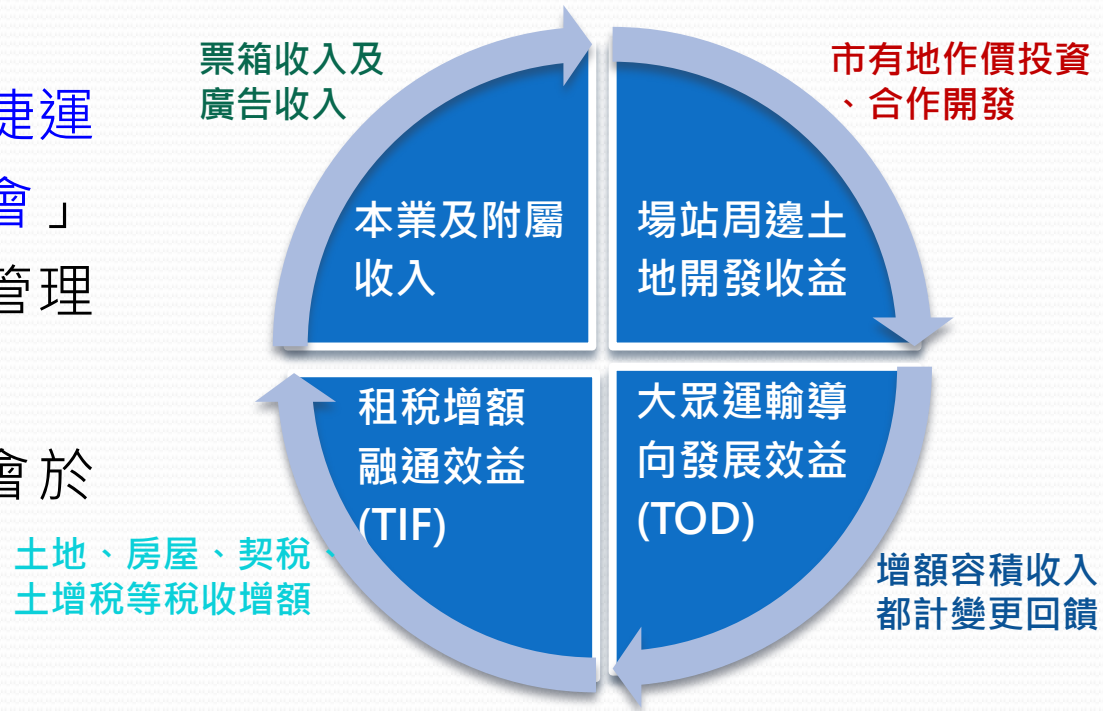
捷運
會」
管理
會於

票箱收入及廣告收入

市有地作價投資、合作開發

本業及附屬收入

場站周邊土地開發收益

租稅增額融通效益(TIF)

大眾運輸導向發展效益(TOD)

土地、房屋、契稅、土增稅等稅收增額

增額容積收入都計變更回饋